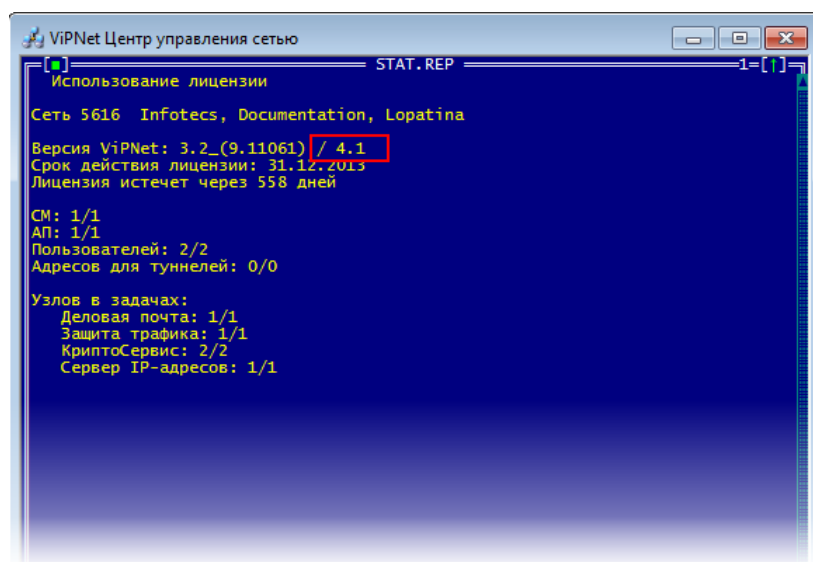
ViPNet Центр управления сетью

[■] STAT.REP 1=[↑]

Использование лицензии

Сеть 5616 Infotecs, Documentation, Lopatina

Версия ViPNet: 3.2_(9.11061) / 4.1
Срок действия лицензии: 31.12.2013
Лицензия истечет через 558 дней

СМ: 1/1
АП: 1/1
Пользователей: 2/2
Адресов для туннелей: 0/0

Узлов в задачах:
Деловая почта: 1/1
Защита трафика: 1/1
КриптоСервис: 2/2
Сервер IP-адресов: 1/1